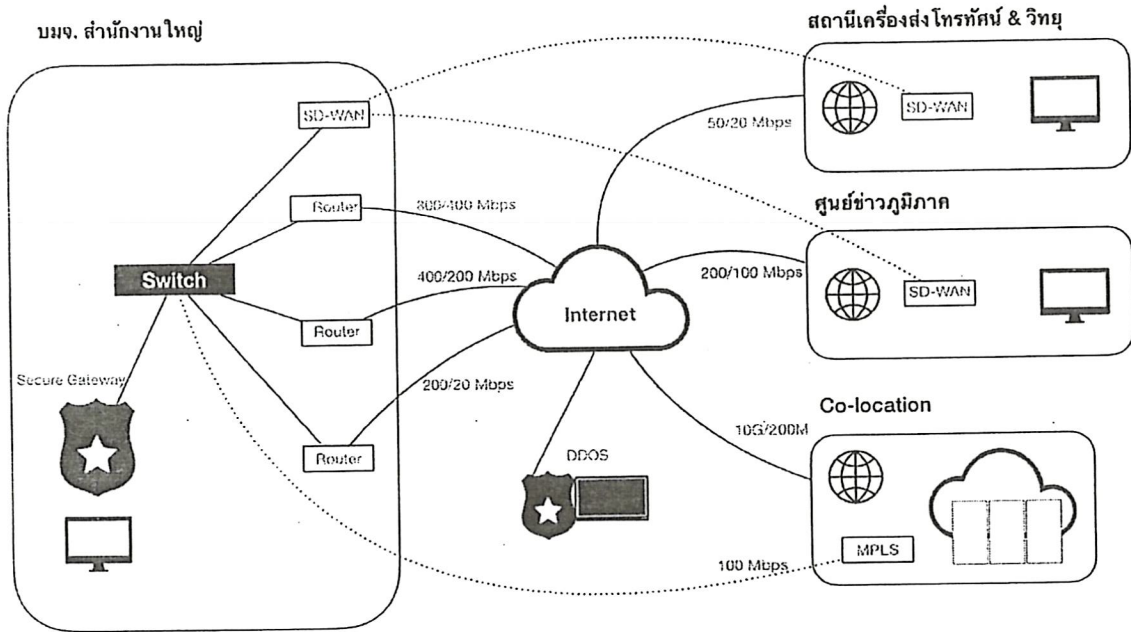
บมจ. สำนักงานใหญ่

สถานีเครื่องส่งโทรทัศน์ & วิทยุ

SD-WAN

SD-WAN

50/20 Mbps

Router

300/400 Mbps

ศูนย์ข่าวภูมิภาค

Switch

400/200 Mbps

200/100 Mbps

SD-WAN

Internet

Router

Secure Gateway

200/20 Mbps

Co-location

10G/200M

DDOS

Router

MPLS

100 Mbps